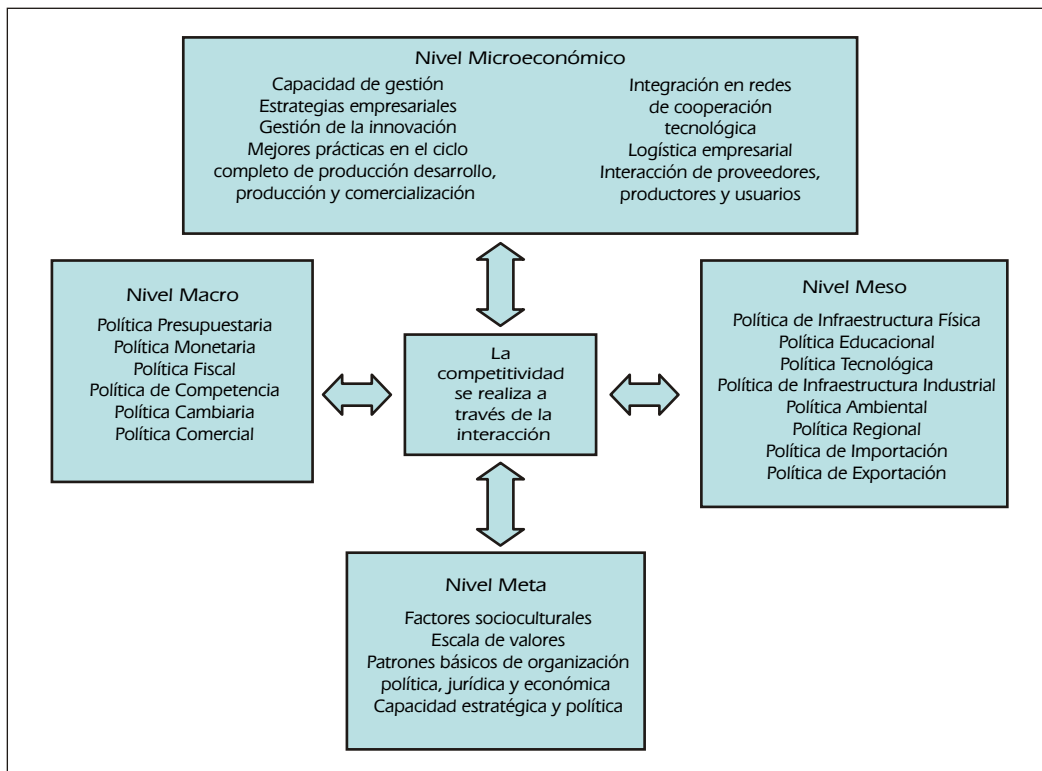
Nivel Microeconómico

Capacidad de gestión
Estrategias empresariales
Gestión de la innovación
Mejores prácticas en el ciclo completo de producción desarrollo, producción y comercialización

Integración en redes de cooperación tecnológica
Logística empresarial
Interacción de proveedores, productores y usuarios

Nivel Macro

Política Presupuestaria
Política Monetaria
Política Fiscal
Política de Competencia
Política Cambiaria
Política Comercial

La competitividad se realiza a través de la interacción

Nivel Meso

Política de Infraestructura Física
Política Educacional
Política Tecnológica
Política de Infraestructura Industrial
Política Ambiental
Política Regional
Política de Importación
Política de Exportación

Nivel Meta

Factores socioculturales
Escala de valores
Patrones básicos de organización política, jurídica y económica
Capacidad estratégica y política